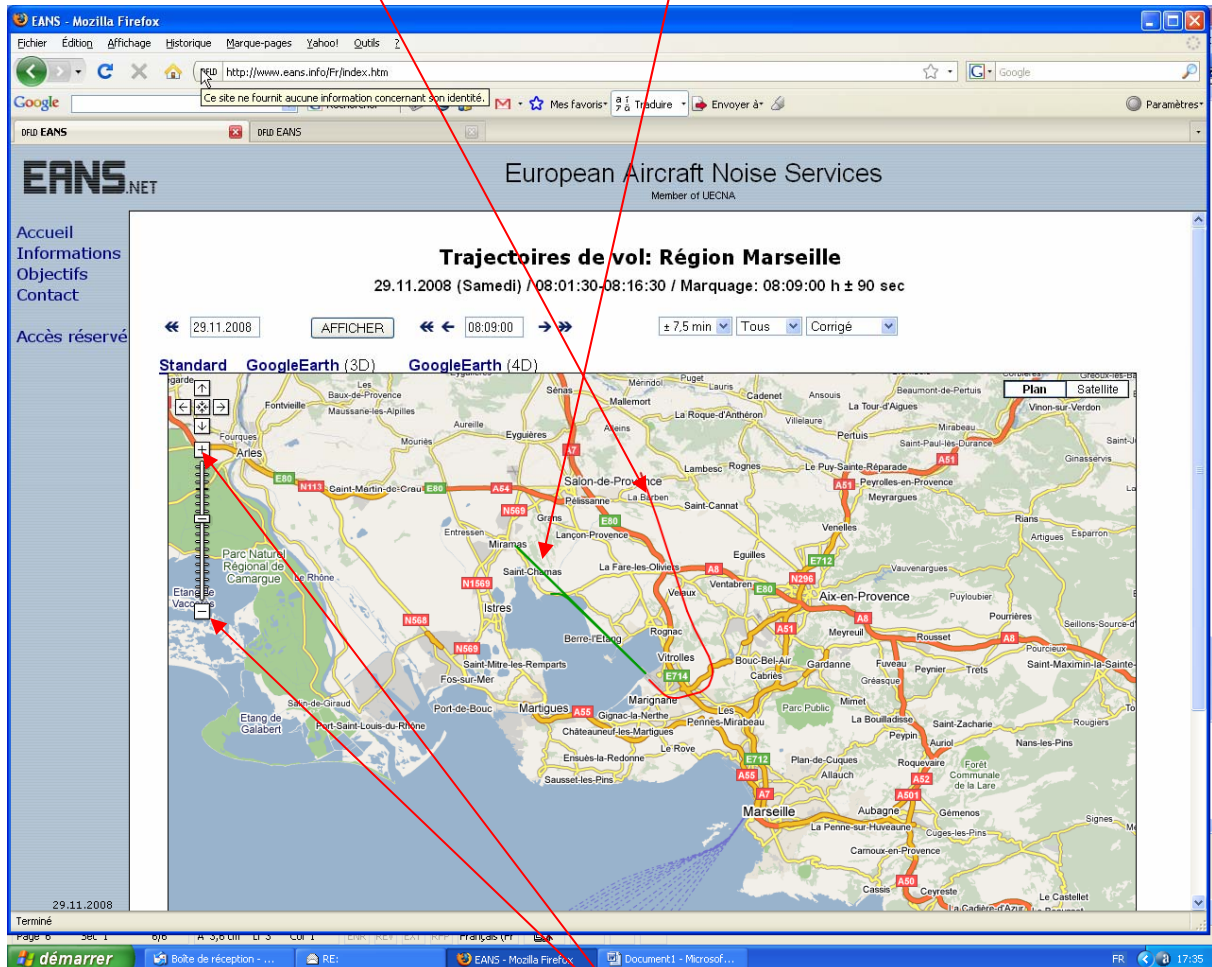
EANS - Mozilla Firefox

Fichier Édition Affichage Historique Marque-pages Yahoo! Outils ?

http://www.eans.info/Fr/index.htm

Google

Ce site ne fournit aucune information concernant son identité.

Mes favoris Traduire Envoyer à Paramètres

EANS EANS

EANS.NET

European Aircraft Noise Services
Member of UECNA

Accueil
Informations
Objectifs
Contact

Accès réservé

Trajectoires de vol: Région Marseille

29.11.2008 (Samedi) / 08:01:30-08:16:30 / Marquage: 08:09:00 h ± 90 sec

29.11.2008 AFFICHER 08:09:00 ± 7,5 min Tous Corrigé

Standard GoogleEarth (3D) GoogleEarth (4D)

Plan Satellite

Arles Fontvieille Maussane-les-Alpilles Baux-de-Provence Fourques Mouriès Aureille Eyguières Sénas Mérindol Mallemort Lauris Puget Cadenet Ansouis Beaumont-de-Pertuis La Tour-d'Aigues Vinon-sur-Verdon La Roque-d'Anthéron Villelaure Mirabeau Pertuis Saint-Paul-lès-Durance Ginasservis Lambesc Rognes Le Puy-Sainte-Réparade Peyrolles-en-Provence Meyrargues Salon-de-Provence La Barben Pélissanne Saint-Cannat Venelles Rians Artigues Esparron Saint-Martin-de-Crau Grans Lançon-Provence Entressen Miramas Eguilles Vauvenargues Saint-Chamas La Fare-les-Oliviers Ventabren Aix-en-Provence Puyloubier Pourrières Seillons-Source-d' Parc Naturel Régional de Camargue Le Rhône Etang de Vaccarès Istres Velaux Berre-l'Etang Rognac Meyreuil Rousset Pourcieux Saint-Maximin-la-Sainte- Saint-Mitre-les-Remparts Vitrolles Bouc-Bel-Air Gardanne Fuveau Peynier Trets Fos-sur-Mer Marignane Cabriès Gréasque Port-de-Bouc Martigues Gignac-la-Nerthe Les Pennes-Mirabeau Mimet Parc Public La Bouilladisse Saint-Zacharie Rougiers Salin-de-Giraud Port-Saint-Louis-du-Rhône Etang de Galabert Châteauneuf-les-Martigues Le Rove Peypin Auriol Nans-les-Pins Ensuès-la-Redonne Plan-de-Cuques Allauch Roquevaire Forêt Communale de la Lare Sausset-les-Pins Marseille Aubagne Gémenos La Penne-sur-Huveaune Cuges-les-Pins Signes Carnoux-en-Provence Cassis Ceyreste Le Castellet La Cadière-d'Azur

A7 A51 E80 N113 A54 N569 E712 A8 N296 N1569 N568 E714 A55 A52 A501 A50

29.11.2008

Terminé

Page 6 Sec 1 6/6 À 3,6 cm Li 3 Col 1 ENR REV EXT RFP Français (Fr

démarrer Boîte de réception - ... RE: EANS - Mozilla Firefox Document1 - Microsof... FR 17:35